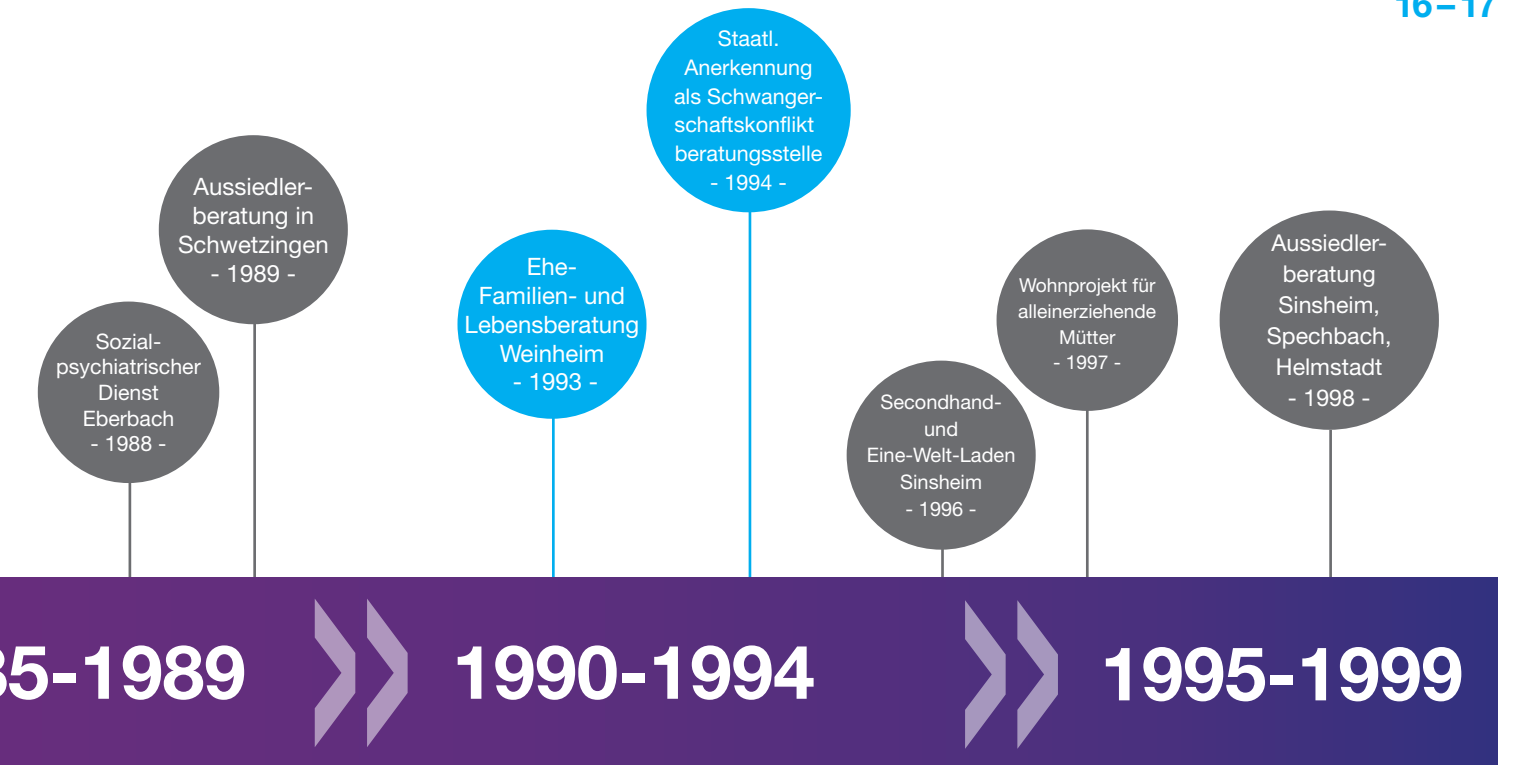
16 – 17

Sozialpsychiatrischer Dienst Eberbach
- 1988 -

Aussiedlerberatung in Schwetzingen
- 1989 -

Ehe-Familien- und Lebensberatung Weinheim
- 1993 -

Staatl. Anerkennung als Schwangerschaftskonflikt beratungsstelle
- 1994 -

Secondhand- und Eine-Welt-Laden Sinsheim
- 1996 -

Wohnprojekt für alleinerziehende Mütter
- 1997 -

Aussiedlerberatung Sinsheim, Spechbach, Helmstadt
- 1998 -

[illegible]5-1989

1990-1994

1995-1999